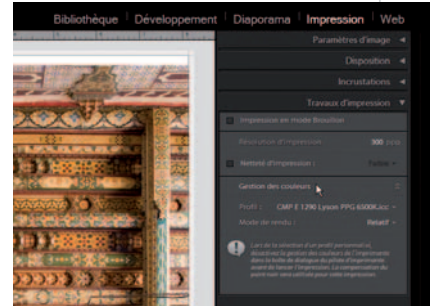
Bibliothèque | Développement | Diaporama | Impression | Web

Paramètres d'image ◄

Disposition ◄

Incrustations ◄

Travaux d'impression ▼

Impression en mode Brouillon

Résolution d'impression 300 ppp

Netteté d'impression : Faible

Gestion des couleurs

Profil : CMP E 1290 Lyson PPG 6500K.icc

Mode de rendu : Relatif

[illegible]